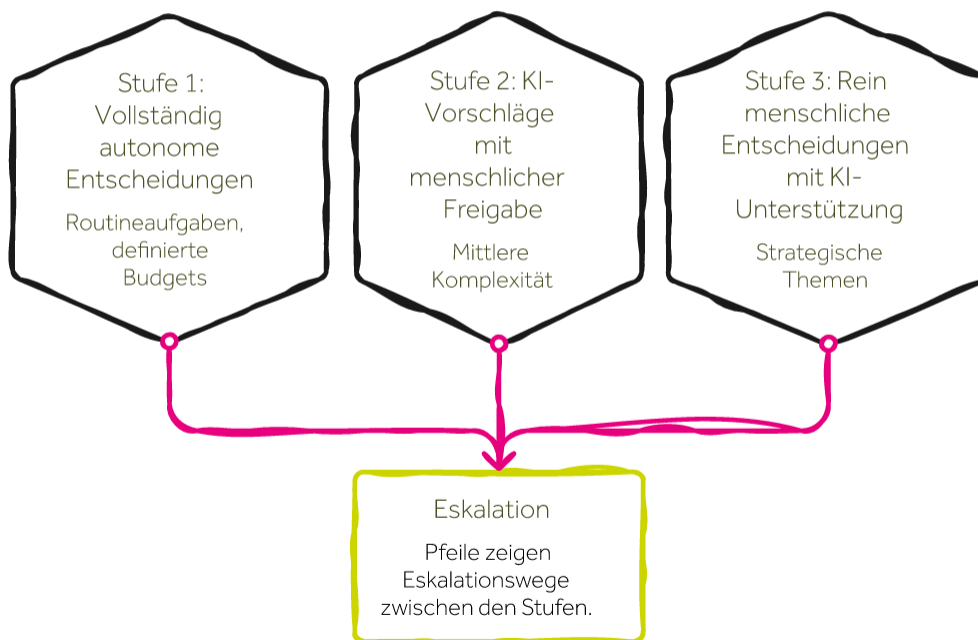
Stufe 1: Vollständig autonome Entscheidungen

Routineaufgaben, definierte Budgets

Stufe 2: KI-Vorschläge mit menschlicher Freigabe

Mittlere Komplexität

Stufe 3: Rein menschliche Entscheidungen mit KI-Unterstützung

Strategische Themen

Eskalation

Pfeile zeigen Eskalationswege zwischen den Stufen.